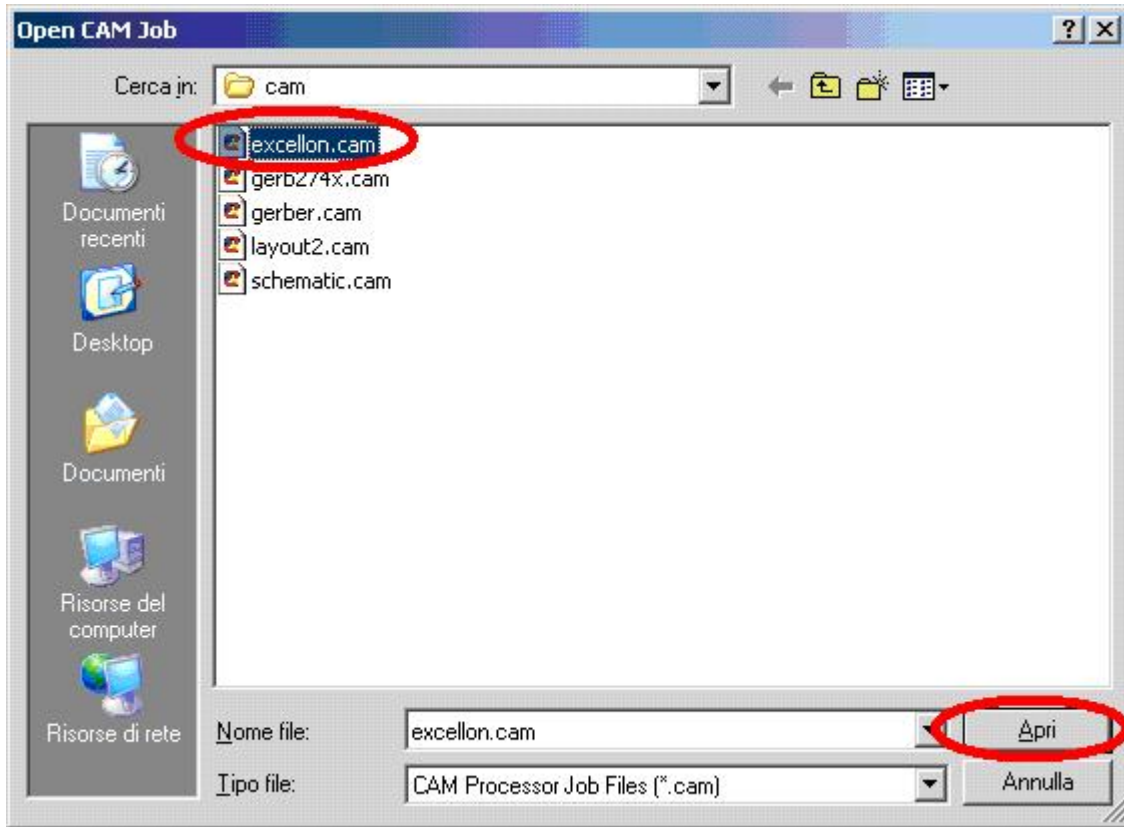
Open CAM Job

? X

Cerca in: cam

excellon.cam
gerb274x.cam
gerber.cam
layout2.cam
schematic.cam

Documenti recenti

Desktop

Documenti

Risorse del computer

Risorse di rete

Nome file: excellon.cam

Apri

Tipo file: CAM Processor Job Files (*.cam)

Annulla